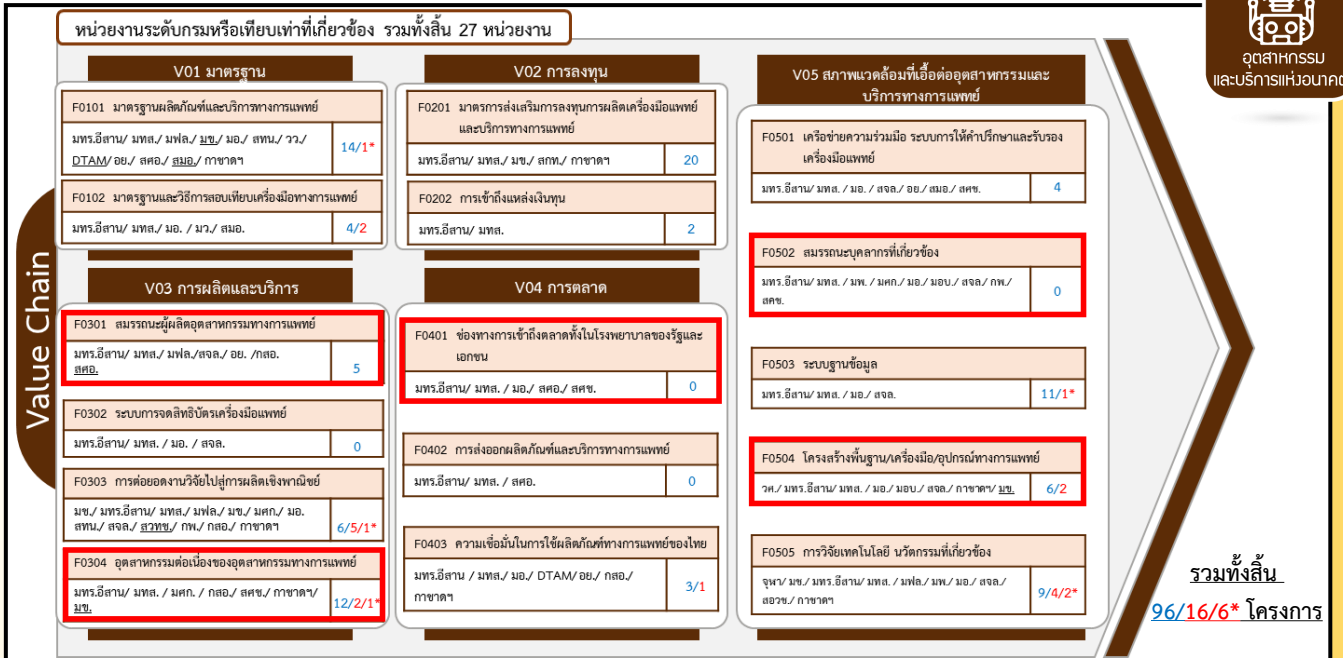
หน่วยงานระดับกรมหรือเทียบเท่าที่เกี่ยวข้อง รวมทั้งสิ้น 27 หน่วยงาน

อุตสาหกรรมและบริการแห่งอนาคต

Value Chain

V01 มาตรฐาน

F0101 มาตรฐานผลิตภัณฑ์และบริการทางการแพทย์
มทร.อีสาน/ มทส./ มฟล./ มข./ มอ./ สทน./ วว./ DTAM/ อย./ สศอ./ สมอ./ กขาดฯ | 14/1*

F0102 มาตรฐานและวิธีการสอบเทียบเครื่องมือทางการแพทย์
มทร.อีสาน/ มทส./ มอ. / มว./ สมอ. | 4/2

V02 การลงทุน

F0201 มาตรการส่งเสริมการลงทุนการผลิตเครื่องมือแพทย์และบริการทางการแพทย์
มทร.อีสาน/ มทส./ มข./ สกท./ กขาดฯ | 20

F0202 การเข้าถึงแหล่งเงินทุน
มทร.อีสาน/ มทส. | 2

V03 การผลิตและบริการ

F0301 สมรรถนะผู้ผลิตอุตสาหกรรมทางการแพทย์
มทร.อีสาน/ มทส./ มฟล./สจล./ อย. /กสอ. สศอ. | 5

F0302 ระบบการจดสิทธิบัตรเครื่องมือแพทย์
มทร.อีสาน/ มทส. / มอ. / สจล. | 0

F0303 การต่อยอดงานวิจัยไปสู่การผลิตเชิงพาณิชย์
มข./ มทร.อีสาน/ มทส./ มฟล./ มข./ มศก./ มอ. สทน./ สจล./ สวทช./ กพ./ กสอ./ กขาดฯ | 6/5/1*

F0304 อุตสาหกรรมต่อเนื่องของอุตสาหกรรมทางการแพทย์
มทร.อีสาน/ มทส. / มศก. / กสอ./ สศช./ กขาดฯ/ มข. | 12/2/1*

V04 การตลาด

F0401 ช่องทางการเข้าถึงตลาดทั้งในโรงพยาบาลของรัฐและเอกชน
มทร.อีสาน/ มทส. / มอ./ สศอ./ สศช. | 0

F0402 การส่งออกผลิตภัณฑ์และบริการทางการแพทย์
มทร.อีสาน/ มทส. / สศอ. | 0

F0403 ความเชื่อมั่นในการใช้ผลิตภัณฑ์ทางการแพทย์ของไทย
มทร.อีสาน / มทส./ มอ./ DTAM/ อย./ กสอ./ กขาดฯ | 3/1

V05 สภาพแวดล้อมที่เอื้อต่ออุตสาหกรรมและบริการทางการแพทย์

F0501 เครือข่ายความร่วมมือ ระบบการให้คำปรึกษาและรับรองเครื่องมือแพทย์
มทร.อีสาน/ มทส. / มอ. / สจล./ อย./ สมอ./ สศช. | 4

F0502 สมรรถนะบุคลากรที่เกี่ยวข้อง
มทร.อีสาน/ มทส. / มพ. / มศก./ มอ./ มอบ./ สจล./ กพ./ สศช. | 0

F0503 ระบบฐานข้อมูล
มทร.อีสาน/ มทส. / มอ./ สจล. | 11/1*

F0504 โครงสร้างพื้นฐาน/เครื่องมือ/อุปกรณ์ทางการแพทย์
วศ./ มทร.อีสาน/ มทส. / มอ./ มอบ./ สจล./ กขาดฯ/ มข. | 6/2

F0505 การวิจัยเทคโนโลยี นวัตกรรมที่เกี่ยวข้อง
จุฬา/ มข./ มทร.อีสาน/ มทส. / มฟล./ มพ./ มอ./ สจล./ สอวช./ กขาดฯ | 9/4/2*

รวมทั้งสิ้น
96/16/6* โครงการ